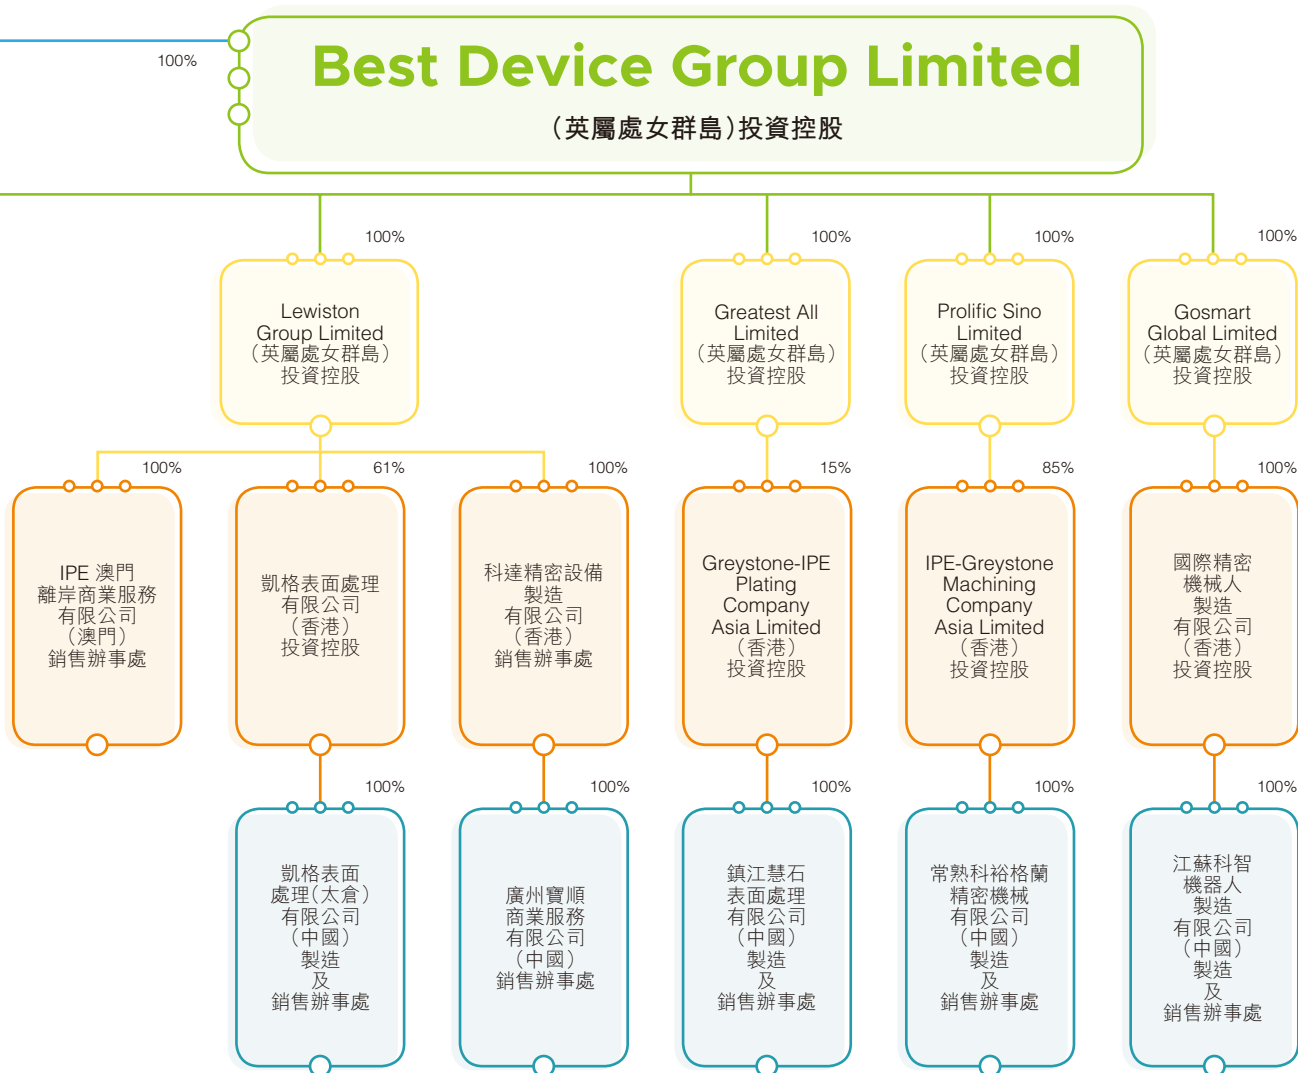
100%

Best Device Group Limited
(英屬處女群島)投資控股

100%

Lewiston Group Limited (英屬處女群島) 投資控股

100%

Greatest All Limited (英屬處女群島) 投資控股

100%

Prolific Sino Limited (英屬處女群島) 投資控股

100%

Gosmart Global Limited (英屬處女群島) 投資控股

100%

IPE 澳門 離岸商業服務 有限公司 (澳門) 銷售辦事處

61%

凱格表面處理 有限公司 (香港) 投資控股

100%

科達精密設備 製造 有限公司 (香港) 銷售辦事處

15%

Greystone-IPE Plating Company Asia Limited (香港) 投資控股

85%

IPE-Greystone Machining Company Asia Limited (香港) 投資控股

100%

國際精密 機械人 製造 有限公司 (香港) 投資控股

100%

凱格表面 處理(太倉) 有限公司 (中國) 製造 及 銷售辦事處

100%

廣州寶順 商業服務 有限公司 (中國) 銷售辦事處

100%

鎮江慧石 表面處理 有限公司 (中國) 製造 及 銷售辦事處

100%

常熟科裕格蘭 精密機械 有限公司 (中國) 製造 及 銷售辦事處

100%

江蘇科智 機器人 製造 有限公司 (中國) 製造 及 銷售辦事處